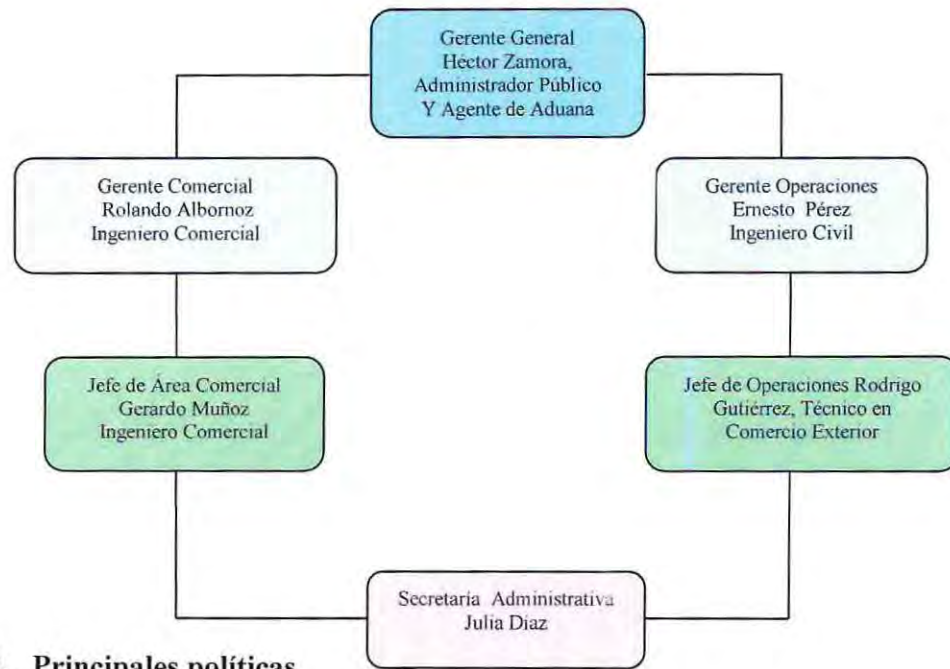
Gerente General
Héctor Zamora,
Administrador Público
Y Agente de Aduana

Gerente Comercial
Rolando Albornoz
Ingeniero Comercial

Gerente Operaciones
Ernesto Pérez
Ingeniero Civil

Jefe de Área Comercial
Gerardo Muñoz
Ingeniero Comercial

Jefe de Operaciones Rodrigo
Gutiérrez, Técnico en
Comercio Exterior

Secretaria Administrativa
Julia Díaz

Principales políticas